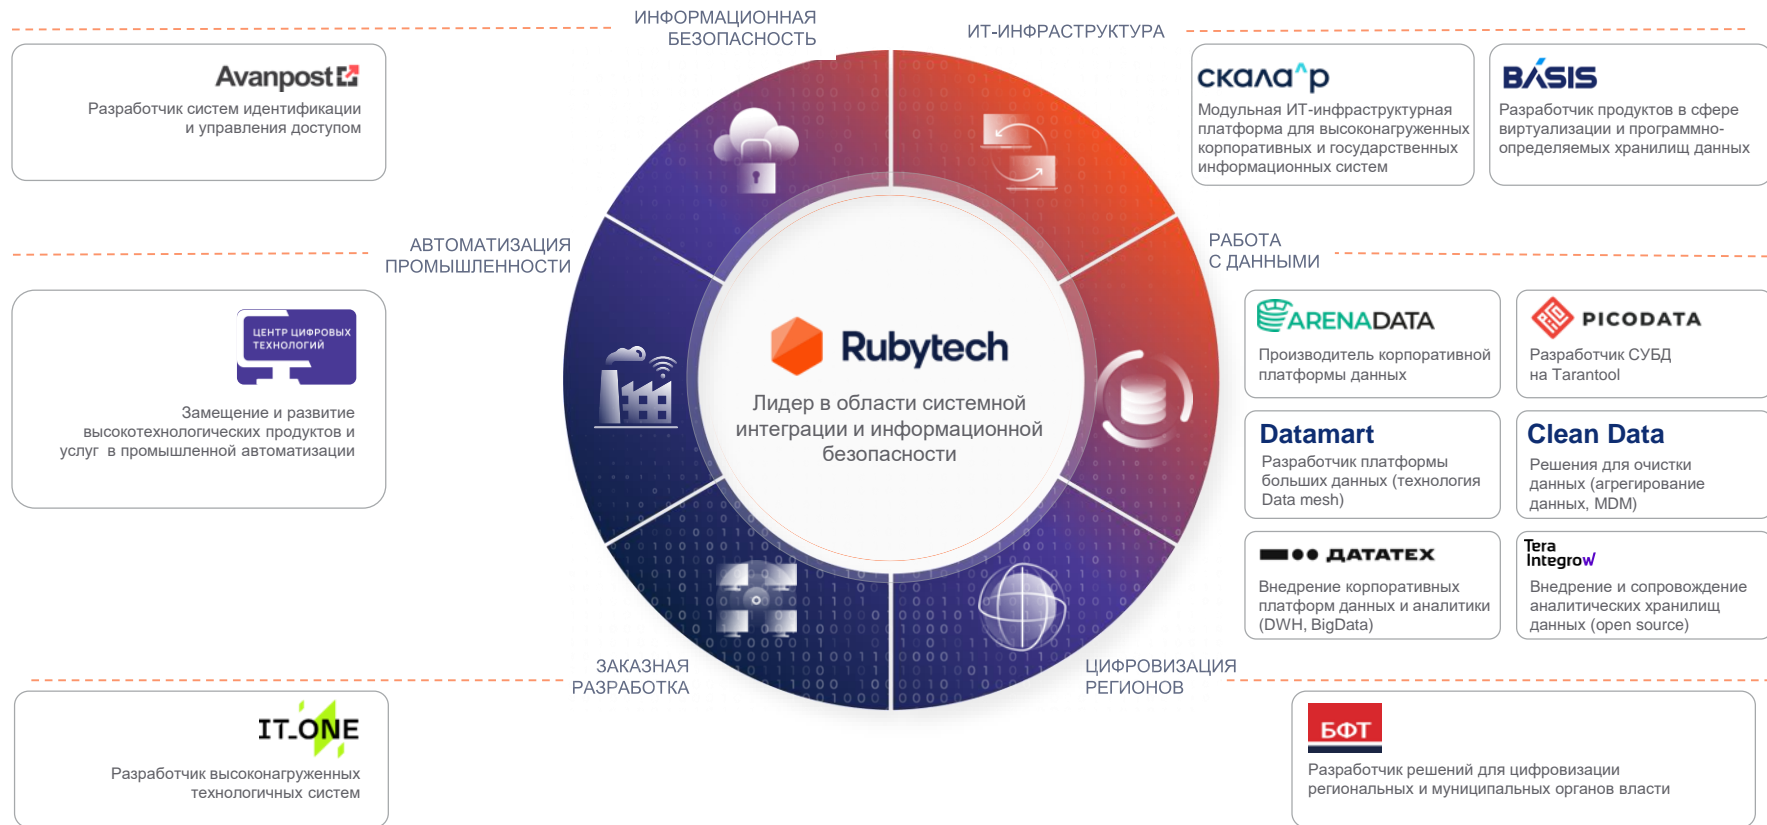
ИНФОРМАЦИОННАЯ БЕЗОПАСНОСТЬ

ИТ-ИНФРАСТРУКТУРА

Avanpost

Разработчик систем идентификации и управления доступом

скала^р

Модульная ИТ-инфраструктурная платформа для высоконагруженных корпоративных и государственных информационных систем

BASIS

Разработчик продуктов в сфере виртуализации и программно-определяемых хранилищ данных

АВТОМАТИЗАЦИЯ ПРОМЫШЛЕННОСТИ

РАБОТА С ДАННЫМИ

ЦЕНТР ЦИФРОВЫХ ТЕХНОЛОГИЙ

Замещение и развитие высокотехнологических продуктов и услуг в промышленной автоматизации

Rubytech

Лидер в области системной интеграции и информационной безопасности

ARENADATA

Производитель корпоративной платформы данных

PICODATA

Разработчик СУБД на Tarantool

Datamart

Разработчик платформы больших данных (технология Data mesh)

Clean Data

Решения для очистки данных (агрегирование данных, MDM)

ДАТАТЕХ

Внедрение корпоративных платформ данных и аналитики (DWH, BigData)

Tera Integrow

Внедрение и сопровождение аналитических хранилищ данных (open source)

ЗАКАЗНАЯ РАЗРАБОТКА

ЦИФРОВИЗАЦИЯ РЕГИОНОВ

IT_ONE

Разработчик высоконагруженных технологичных систем

БФТ

Разработчик решений для цифровизации региональных и муниципальных органов власти